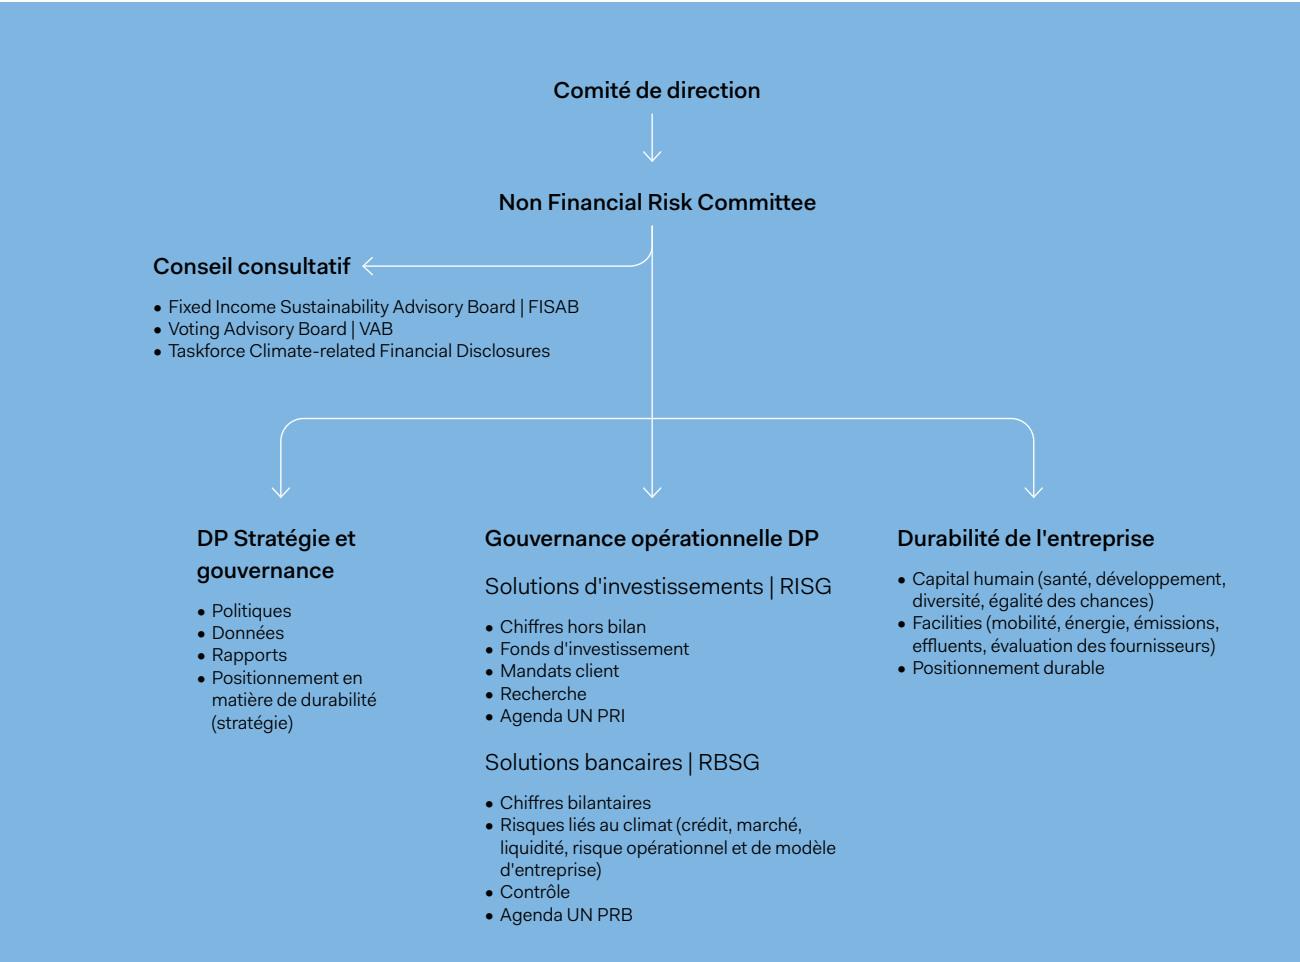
Comité de direction

Non Financial Risk Committee

Conseil consultatif

- Fixed Income Sustainability Advisory Board | FISAB
- Voting Advisory Board | VAB
- Taskforce Climate-related Financial Disclosures

DP Stratégie et gouvernance

- Politiques
- Données
- Rapports
- Positionnement en matière de durabilité (stratégie)

Gouvernance opérationnelle DP

Solutions d'investissements | RISG

- Chiffres hors bilan
- Fonds d'investissement
- Mandats client
- Recherche
- Agenda UN PRI

Solutions bancaires | RBSG

- Chiffres bilantaires
- Risques liés au climat (crédit, marché, liquidité, risque opérationnel et de modèle d'entreprise)
- Contrôle
- Agenda UN PRB

Durabilité de l'entreprise

- Capital humain (santé, développement, diversité, égalité des chances)
- Facilities (mobilité, énergie, émissions, effluents, évaluation des fournisseurs)
- Positionnement durable